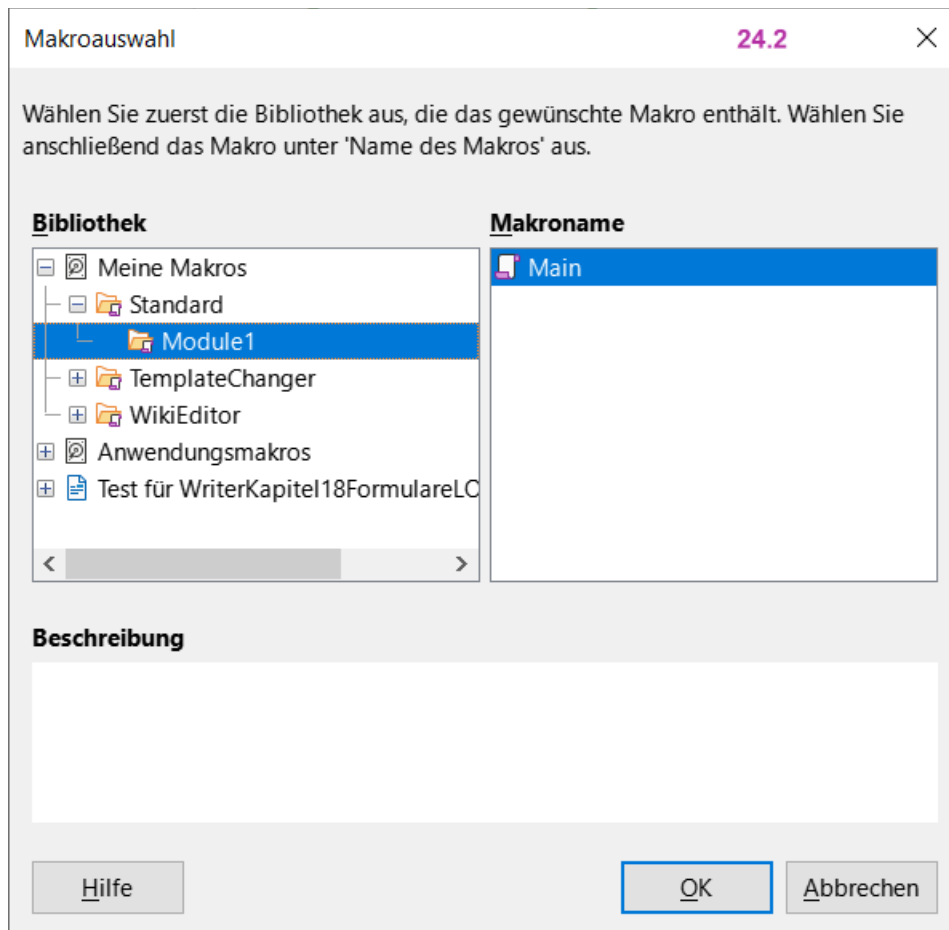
Makroauswahl 24.2

Wählen Sie zuerst die Bibliothek aus, die das gewünschte Makro enthält. Wählen Sie anschließend das Makro unter 'Name des Makros' aus.

Bibliothek

Meine Makros
Standard
Module1
TemplateChanger
WikiEditor
Anwendungsmakros
Test für WriterKapitel18FormulareLC

Makroname

Main

Beschreibung

Hilfe

OK

Abbrechen